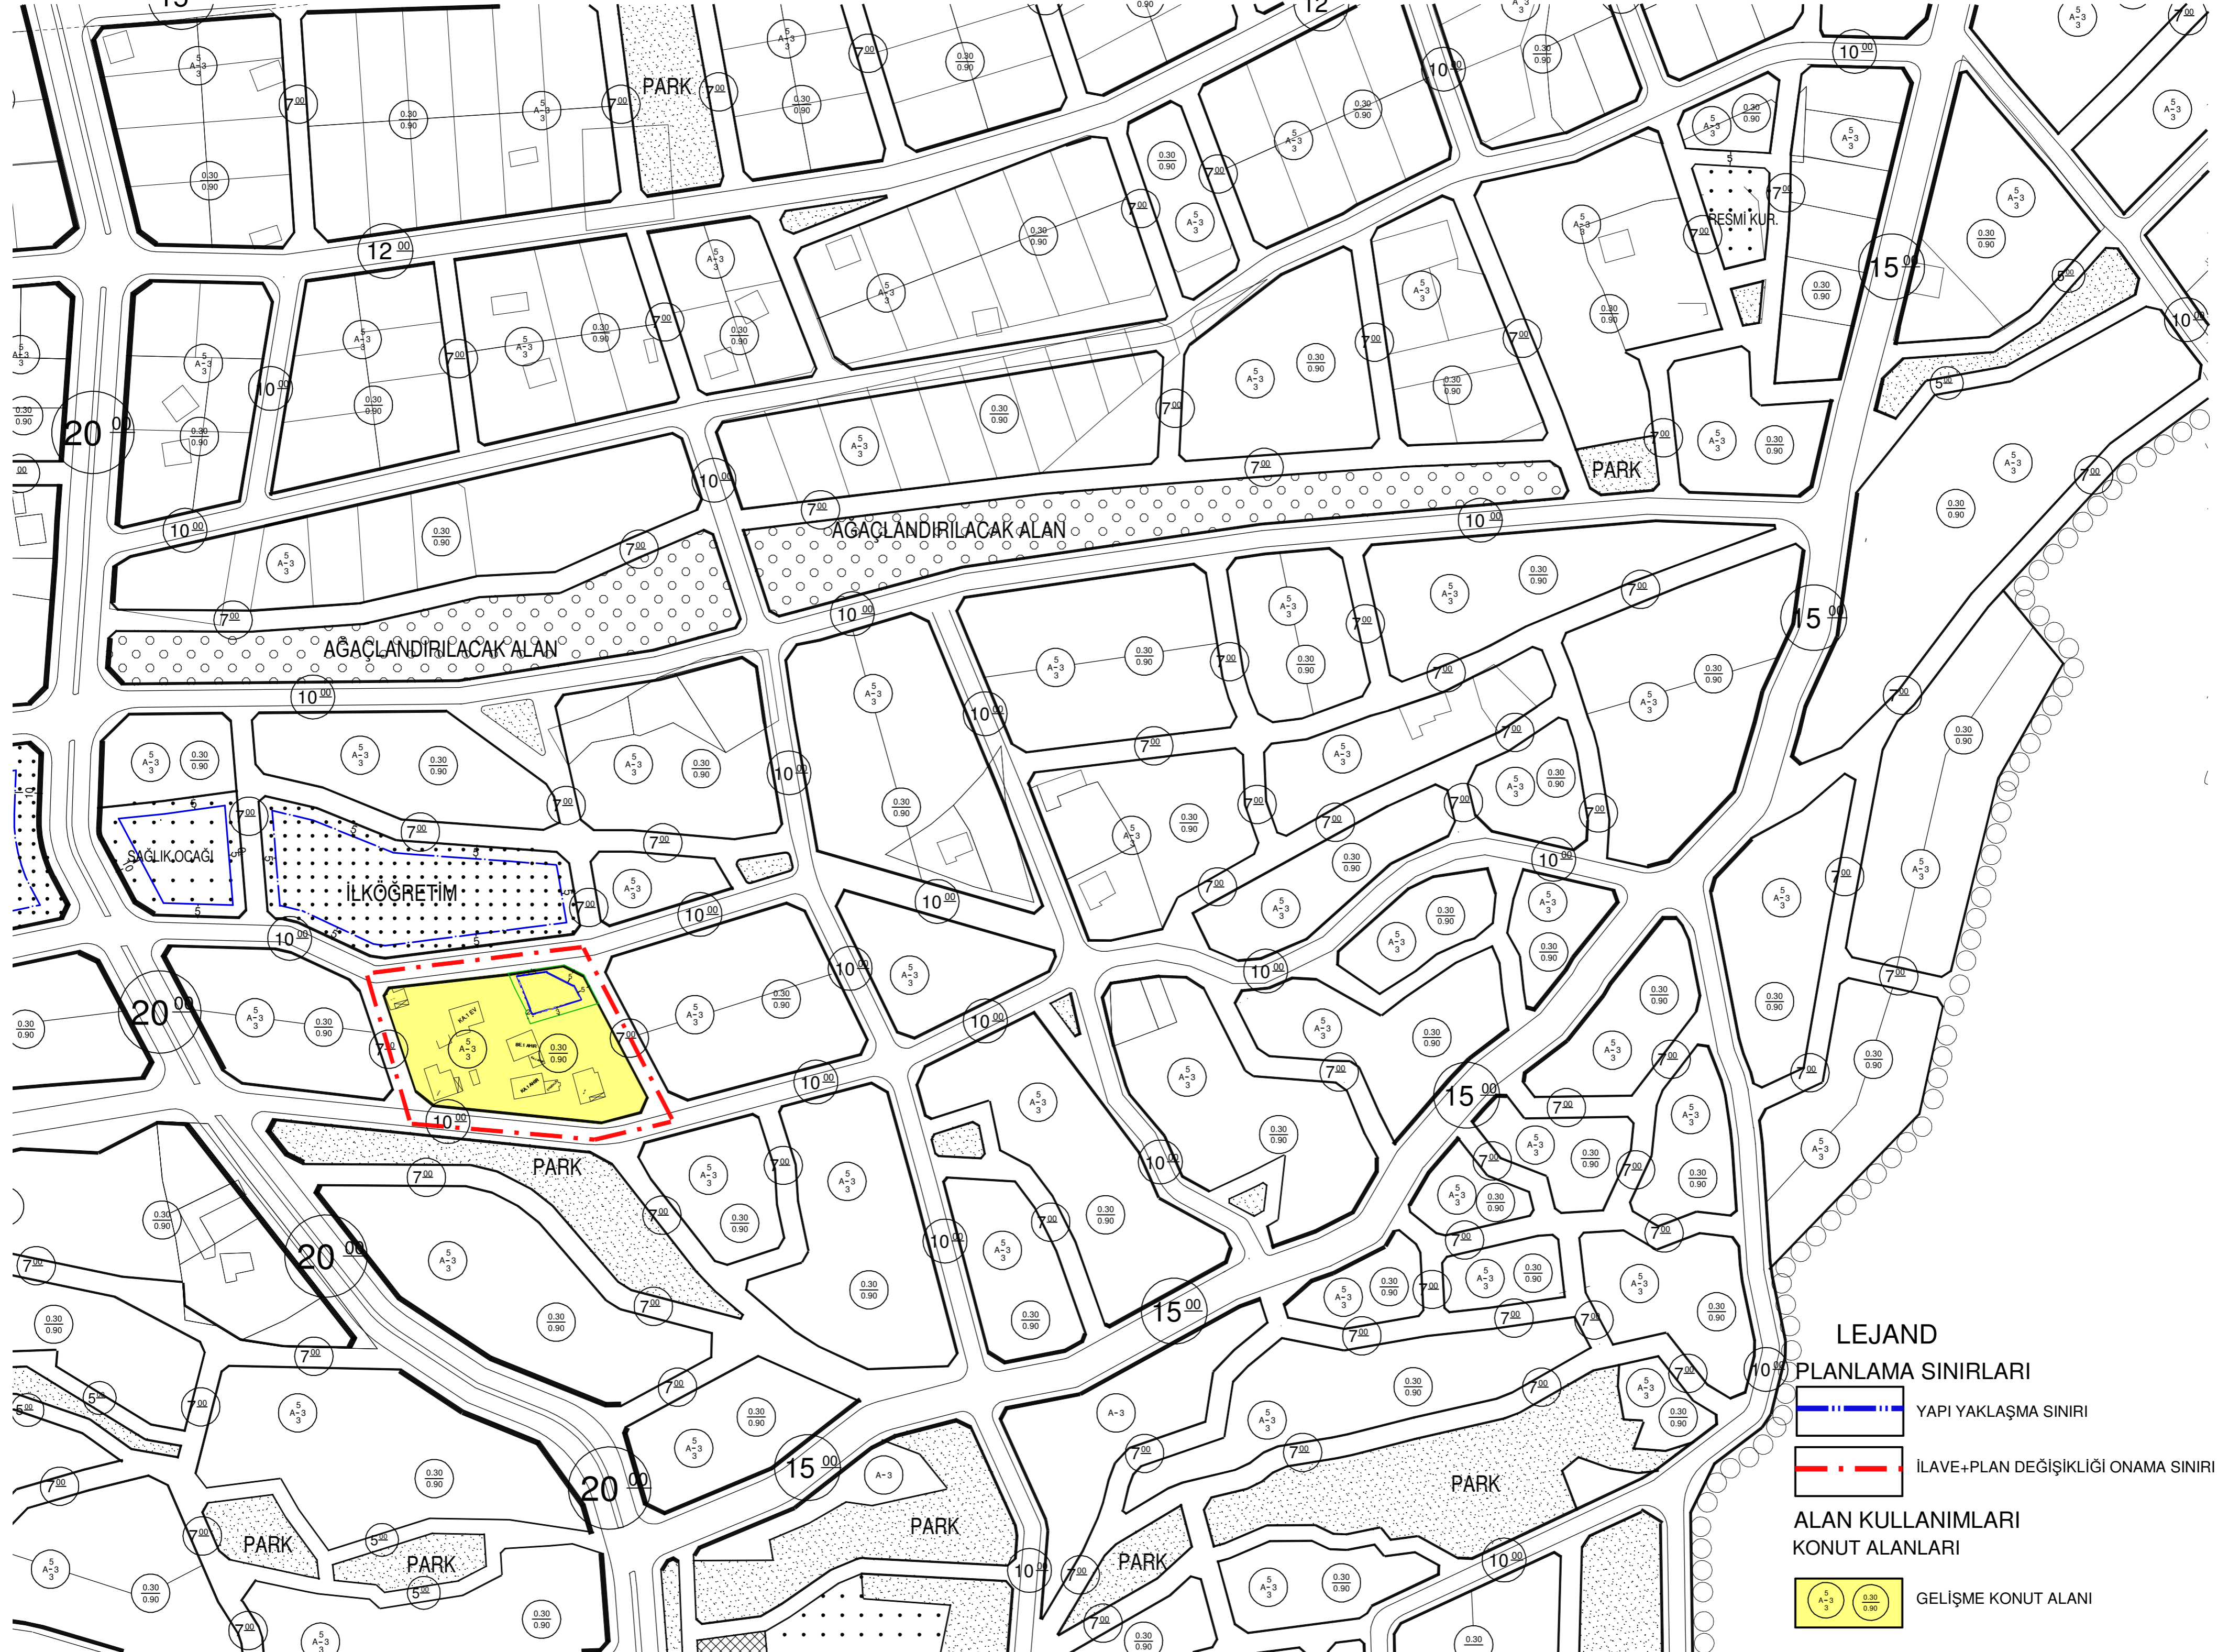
PARK

RESMİ KUR.

PARK

AĞAÇLANDIRILACAK ALAN

AĞAÇLANDIRILACAK ALAN

SAĞLIK OCAĞI

İLKÖĞRETİM

PARK

PARK

PARK

PARK

PARK

PARK

12 00
20 00
15 00
10 00
7 00
20 00
20 00
15 00
15 00
15 00
20 00
15 00
5 00

5
A-3
3

0.30
0.90

LEJAND
PLANLAMA SINIRLARI

YAPI YAKLAŞMA SINIRI

İLAVE+PLAN DEĞİŞİKLİĞİ ONAMA SINIRI

ALAN KULLANIMLARI
KONUT ALANLARI

GELİŞME KONUT ALANI